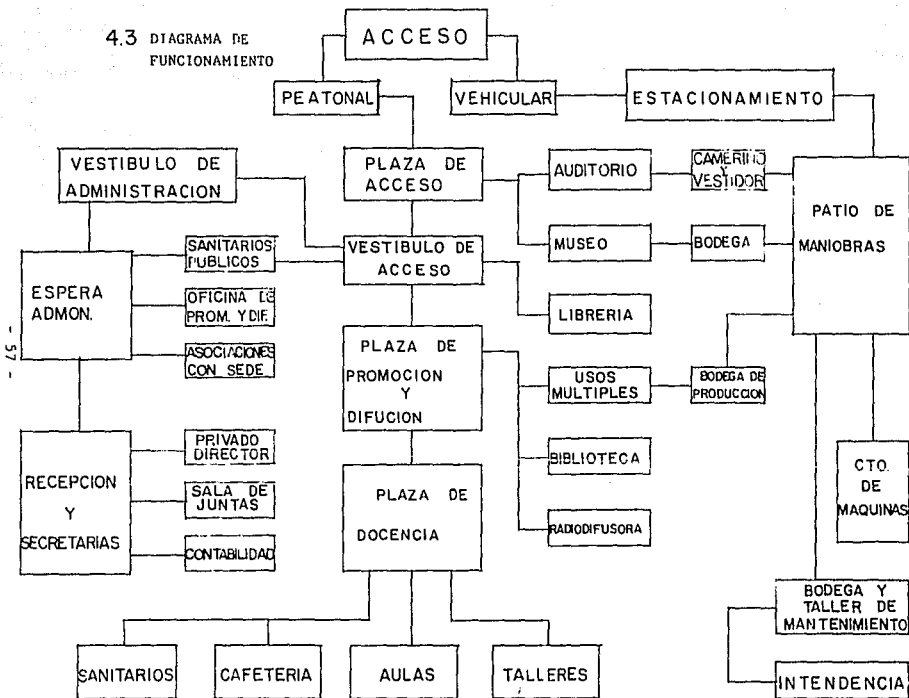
4.3 DIAGRAMA DE FUNCIONAMIENTO

ACCESO

PEATONAL

VEHICULAR

ESTACIONAMIENTO

VESTIBULO DE ADMINISTRACION

PLAZA DE ACCESO

AUDITORIO

CAMERINO Y VESTIDOR

PATIO DE MANIOBRAS

SANITARIOS PUBLICOS

VESTIBULO DE ACCESO

MUSEO

BODEGA

ESPERA ADMON.

OFICINA DE PROM. Y DIF.

LIBRERIA

ASOCIACIONES CON SEDE

PLAZA DE PROMOCION Y DIFUCION

USOS MULTIPLES

BODEGA DE PRODUCCION

- 57 -

PRIVADO DIRECTOR

BIBLIOTECA

RECEPCION Y SECRETARIAS

SALA DE JUNTAS

PLAZA DE DOCENCIA

CTO. DE MAQUINAS

CONTABILIDAD

RADIODIFUSORA

BODEGA Y TALLER DE MANTENIMIENTO

SANITARIOS

CAFETERIA

AULAS

TALLERES

INTENDENCIA